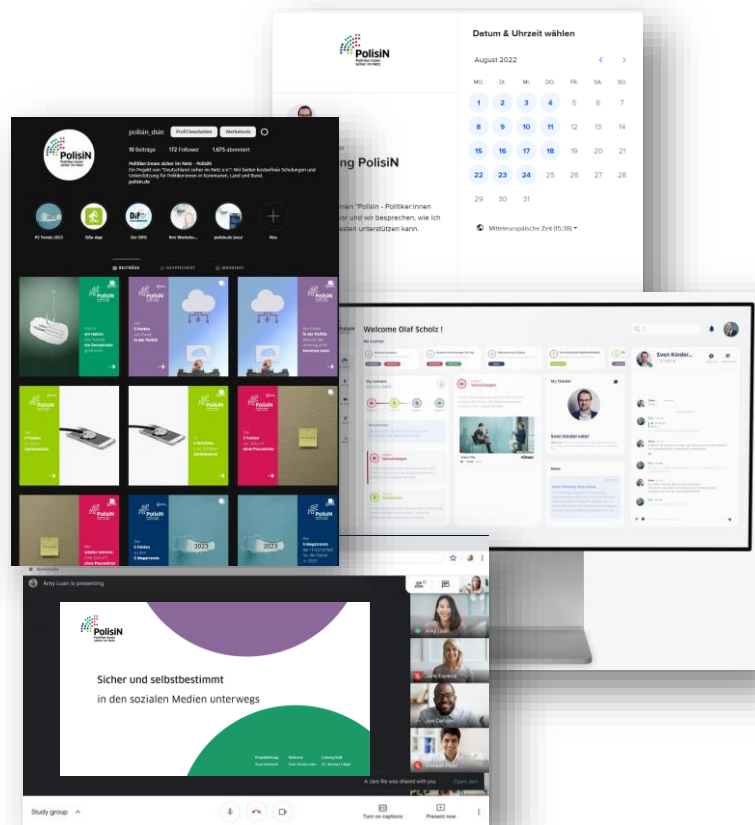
PolisiN
Politiker:innen sicher im Netz

Datum & Uhrzeit wählen

August 2022

| MO. | DI. | MI. | DO. | FR. | SA. | SO. |
|---|---|---|---|---|---|---|
| 1 | 2 | 3 | 4 | 5 | 6 | 7 |
| 8 | 9 | 10 | 11 | 12 | 13 | 14 |
| 15 | 16 | 17 | 18 | 19 | 20 | 21 |
| 22 | 23 | 24 | 25 | 26 | 27 | 28 |
| 29 | 30 | 31 | | | | |

Mitteleuropäische Zeit (15:38)

ng PolisiN

nen "Polisin - Politiker:innen
or und wir besprechen, wie ich
sten unterstützen kann.

polisin_dsin Profil bearbeiten Werbetools
10 Beiträge 172 Follower 1.675 abonniert
Politiker:innen sicher im Netz - PolisiN
Ein Projekt von "Deutschland sicher im Netz e.V.": Wir bieten kostenfreie Schulungen und Unterstützung für Politikerinnen in Kommunen, Land und Bund.
polisin.de

#1 Trends 2023 | 2Ga App | Der DiFS | Bmi Werbebe... | politische Anzei | Neu

BEITRÄGE GESPEICHERT MARKIERT

PolisiN

Welcome Olaf Scholz !

My Teacher
Sven Kindersrater

Sven Kinder...

Amy Luan is presenting

PolisiN
Politiker:innen sicher im Netz

Sicher und selbstbestimmt
in den sozialen Medien unterwegs

Amy Luan
June Esparza
Joe Carlson

A Jam file was shared with you Open Jam

Study group

Turn on captions Present now